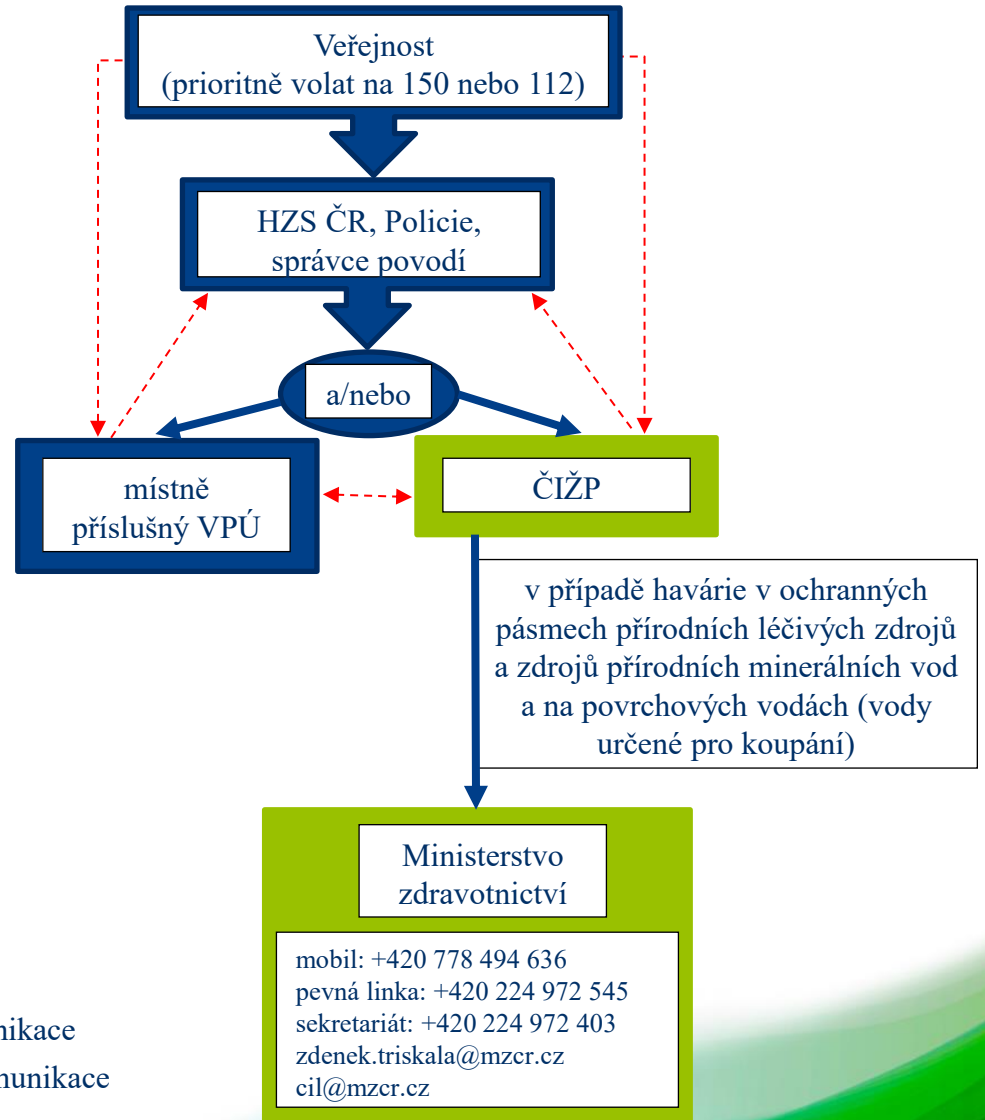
Veřejnost
(prioritně volat na 150 nebo 112)

HZS ČR, Policie, správce povodí

a/nebo

místně příslušný VPÚ

ČIŽP

v případě havárie v ochranných pásmech přírodních léčivých zdrojů a zdrojů přírodních minerálních vod a na povrchových vodách (vody určené pro koupání)

Ministerstvo zdravotnictví

mobil: +420 778 494 636
pevná linka: +420 224 972 545
sekretariát: +420 224 972 403
zdenek.triskala@mzcr.cz
cil@mzcr.cz

nikace
nunikace